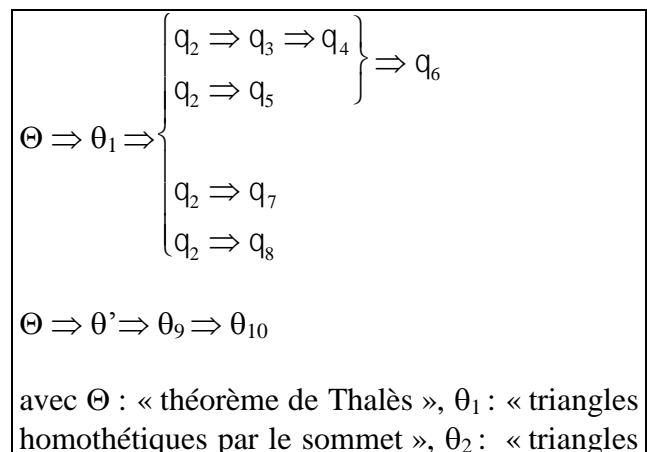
$\Theta \Rightarrow \theta_1 \Rightarrow \begin{cases} q_2 \Rightarrow q_3 \Rightarrow q_4 \\ q_2 \Rightarrow q_5 \end{cases} \Rightarrow q_6$

$\quad\quad\quad\quad \begin{cases} q_2 \Rightarrow q_7 \\ q_2 \Rightarrow q_8 \end{cases}$

$\Theta \Rightarrow \theta' \Rightarrow \theta_9 \Rightarrow \theta_{10}$

avec $\Theta$ : « théorème de Thalès », $\theta_1$ : « triangles homothétiques par le sommet », $\theta_2$ : « triangles